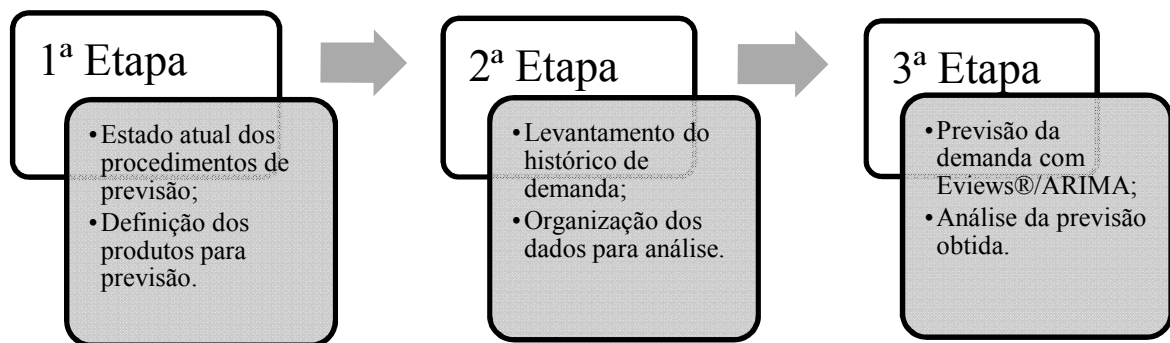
1ª Etapa

- Estado atual dos procedimentos de previsão;
- Definição dos produtos para previsão.

2ª Etapa

- Levantamento do histórico de demanda;
- Organização dos dados para análise.

3ª Etapa

- Previsão da demanda com Eviews®/ARIMA;
- Análise da previsão obtida.